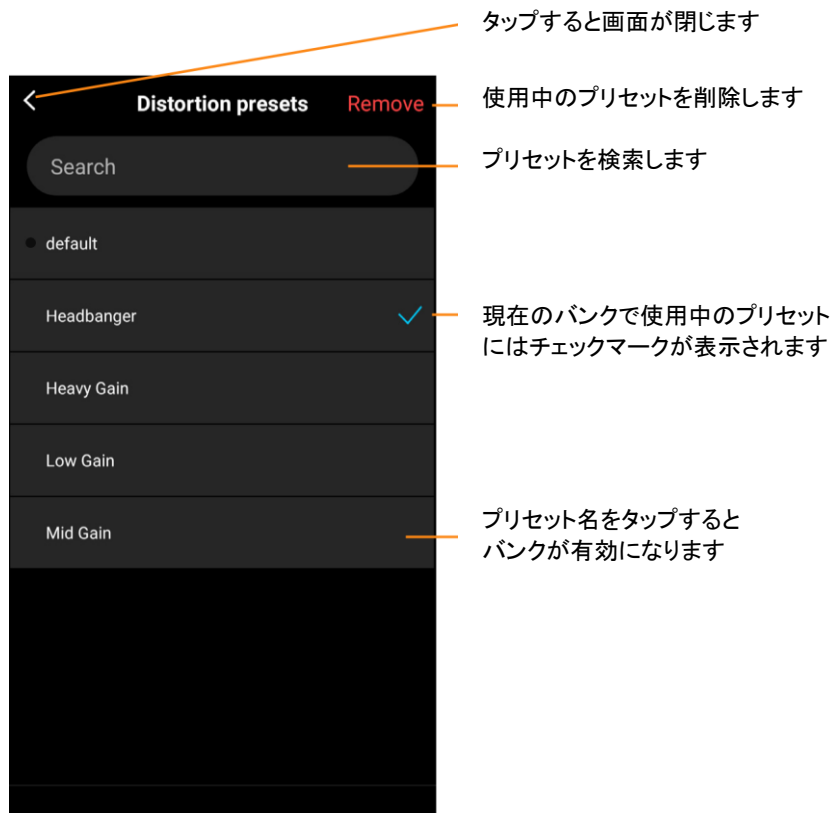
タップすると画面が閉じます

<

Distortion presets

Remove

使用中のプリセットを削除します

Search

プリセットを検索します

default

Headbanger

現在のバンクで使用中のプリセットにはチェックマークが表示されます

Heavy Gain

Low Gain

Mid Gain

プリセット名をタップするとバンクが有効になります